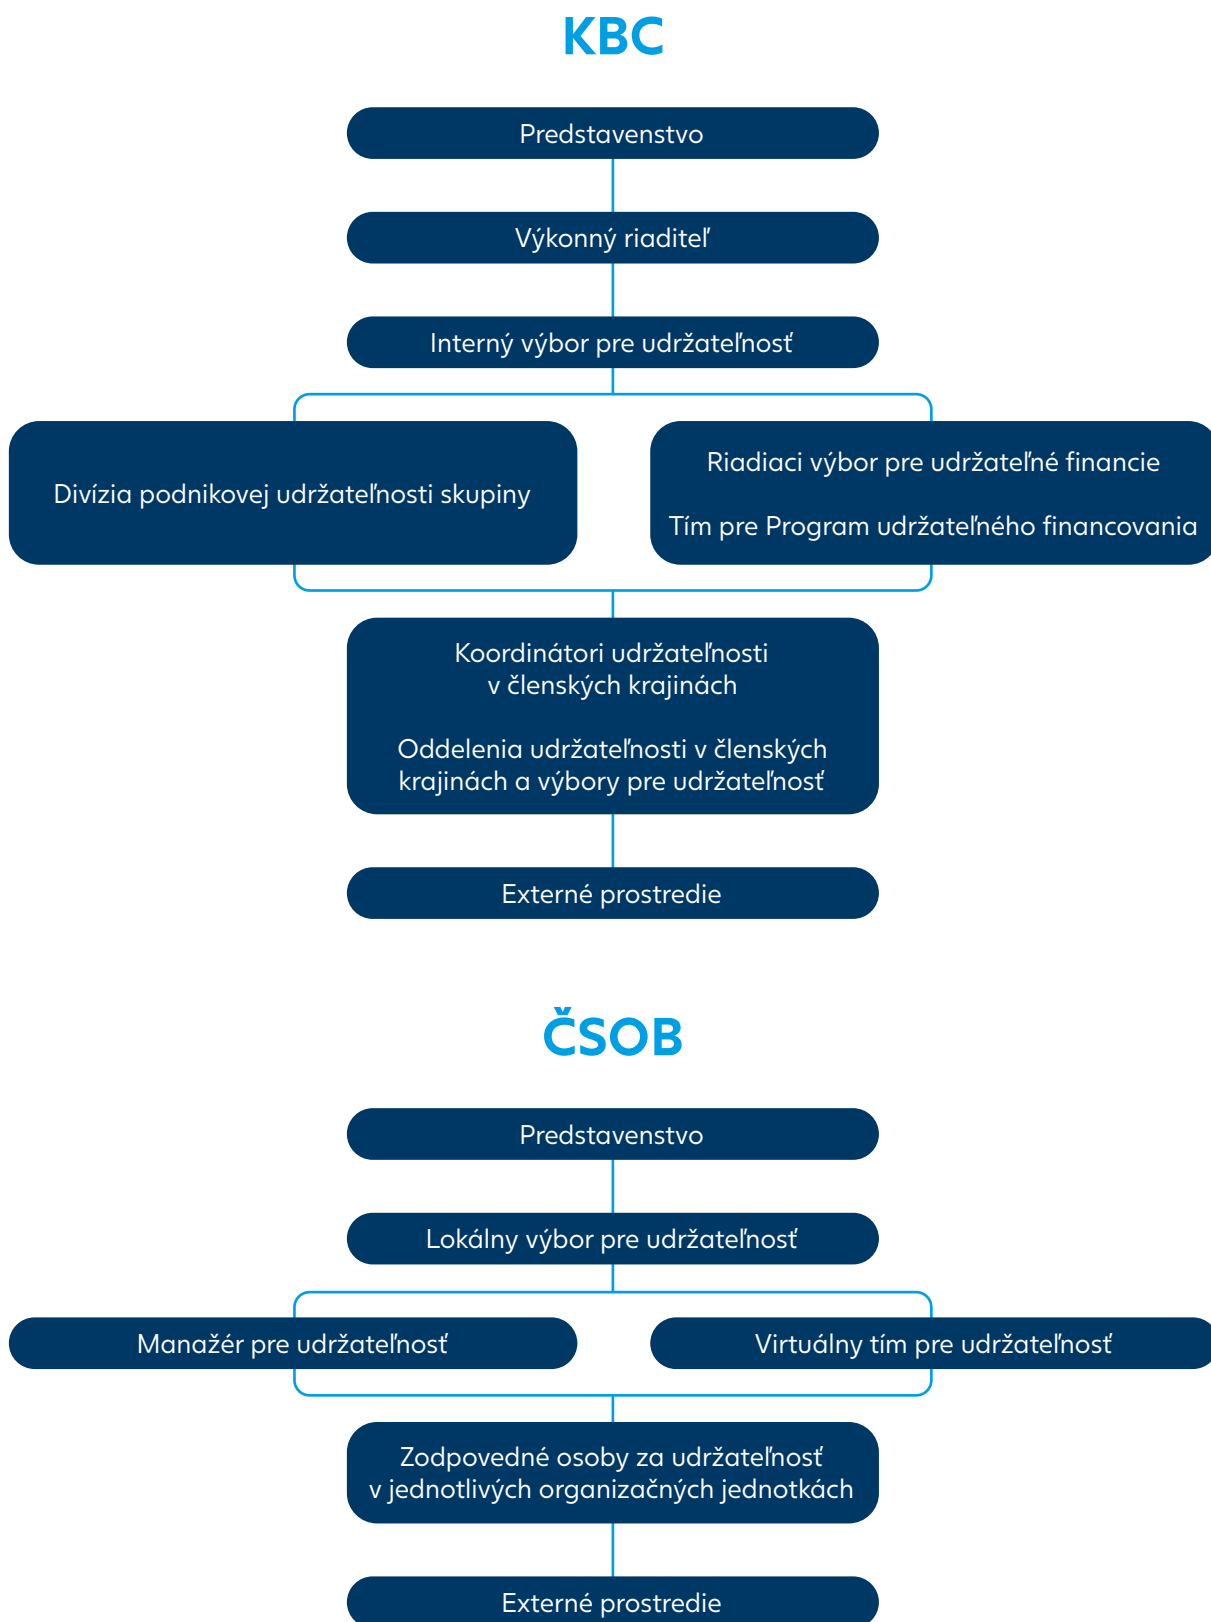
KBC

Predstavenstvo

Výkonný riaditeľ

Interný výbor pre udržateľnosť

Divízia podnikovej udržateľnosti skupiny

Riadiaci výbor pre udržateľné financie

Tím pre Program udržateľného financovania

Koordinátori udržateľnosti v členských krajinách

Oddelenia udržateľnosti v členských krajinách a výbory pre udržateľnosť

Externé prostredie

ČSOB

Predstavenstvo

Lokálny výbor pre udržateľnosť

Manažér pre udržateľnosť

Virtuálny tím pre udržateľnosť

Zodpovedné osoby za udržateľnosť v jednotlivých organizačných jednotkách

Externé prostredie